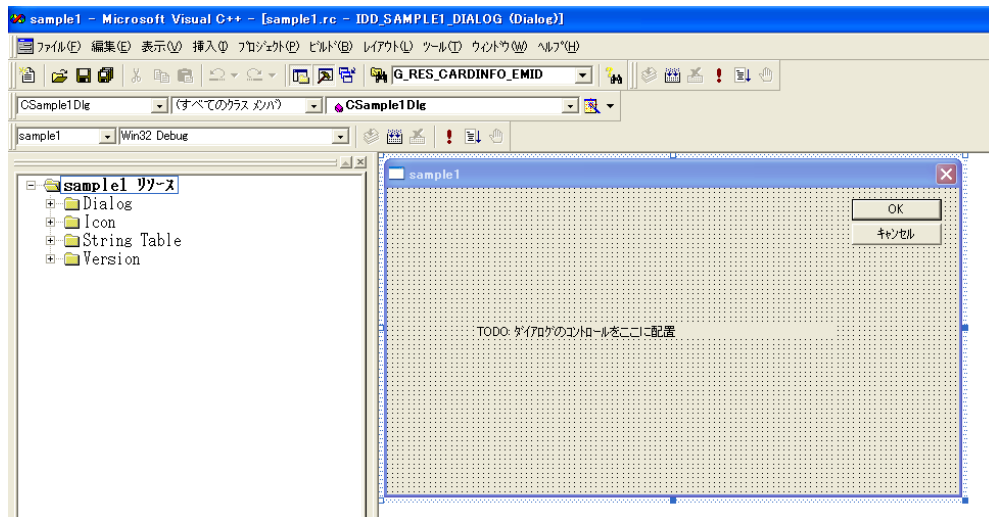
sample1 - Microsoft Visual C++ - [sample1.rc - IDD_SAMPLE1_DIALOG (Dialog)]

ファイル(F) 編集(E) 表示(V) 挿入(I) プロジェクト(P) ビルド(B) レイアウト(L) ツール(T) ウィンドウ(W) ヘルプ(H)

G_RES_CARDINFO_EMID

CSample1Dlg (すべてのクラス メンバ) CSample1Dlg

sample1 Win32 Debug

sample1 リソース
Dialog
Icon
String Table
Version

sample1

OK
キャンセル

TODO: ダイアログのコントロールをここに配置